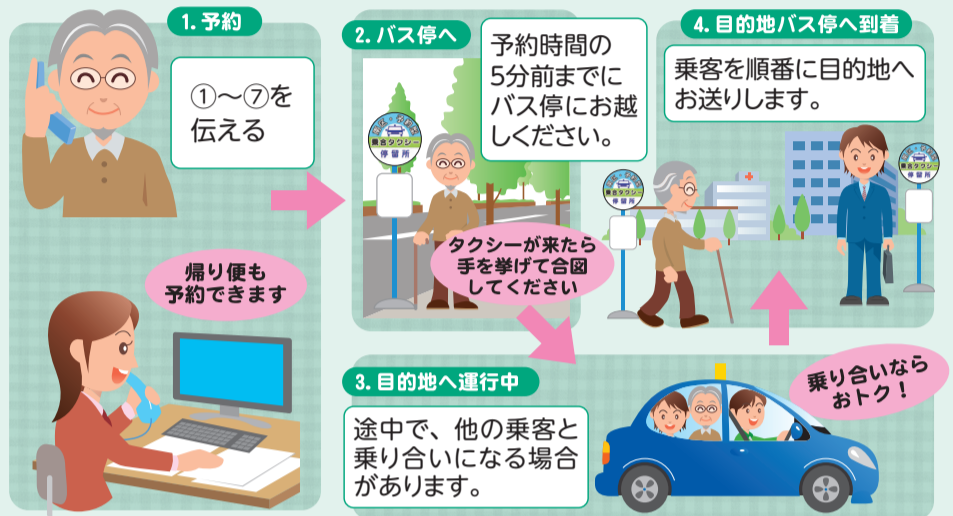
1. 予約

①〜⑦を伝える

帰り便も予約できます

2. バス停へ

予約時間の5分前までにバス停にお越しください。

乗合タクシー
停留所

タクシーが来たら手を挙げて合図してください

4. 目的地バス停へ到着

乗客を順番に目的地へお送りします。

乗合タクシー
停留所

3. 目的地へ運行中

途中で、他の乗客と乗り合いになる場合があります。

乗り合いならおトク！